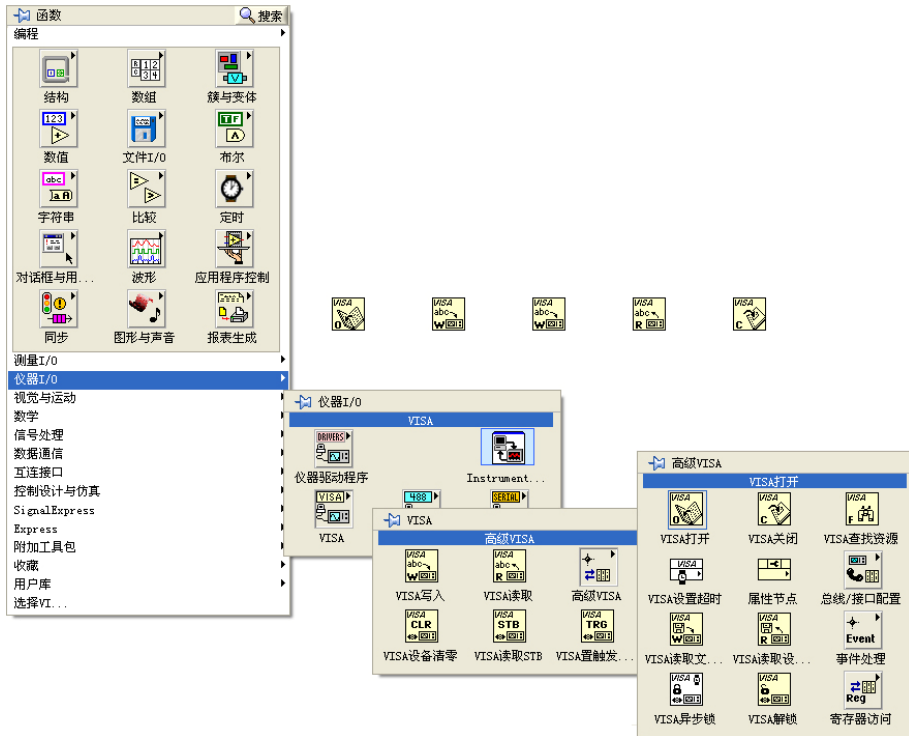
函数 搜索
编程
结构
数组
簇与变体
数值
文件I/O
布尔
字符串
比较
定时
对话框与用...
波形
应用程序控制
同步
图形与声音
报表生成
测量I/O
仪器I/O
视觉与运动
数学
信号处理
数据通信
互连接口
控制设计与仿真
SignalExpress
Express
附加工具包
收藏
用户库
选择VI...

仪器I/O
VISA
仪器驱动程序
Instrument...
VISA

VISA
高级VISA
VISA写入
VISA读取
高级VISA
VISA设备清零
VISA读取STB
VISA置触发...

高级VISA
VISA打开
VISA打开
VISA关闭
VISA查找资源
VISA设置超时
属性节点
总线/接口配置
VISA读取文...
VISA读取设...
事件处理
VISA异步锁
VISA解锁
寄存器访问